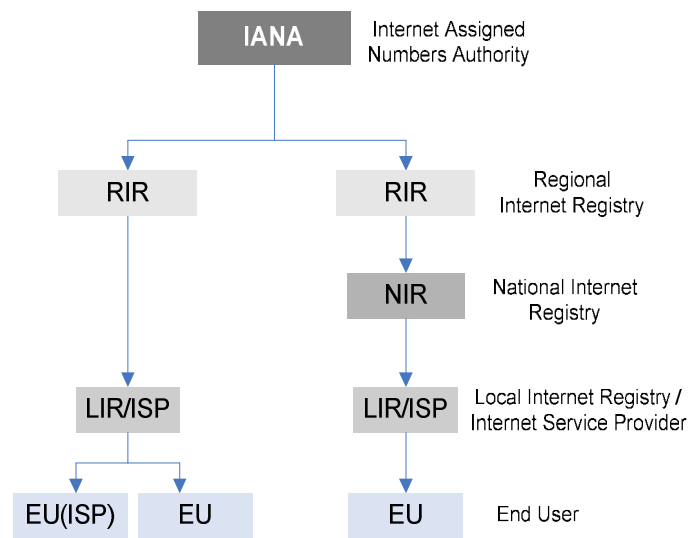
IANA
Internet Assigned Numbers Authority

RIR
RIR
Regional Internet Registry

NIR
National Internet Registry

LIR/ISP
LIR/ISP
Local Internet Registry / Internet Service Provider

EU(ISP)
EU
EU
End User